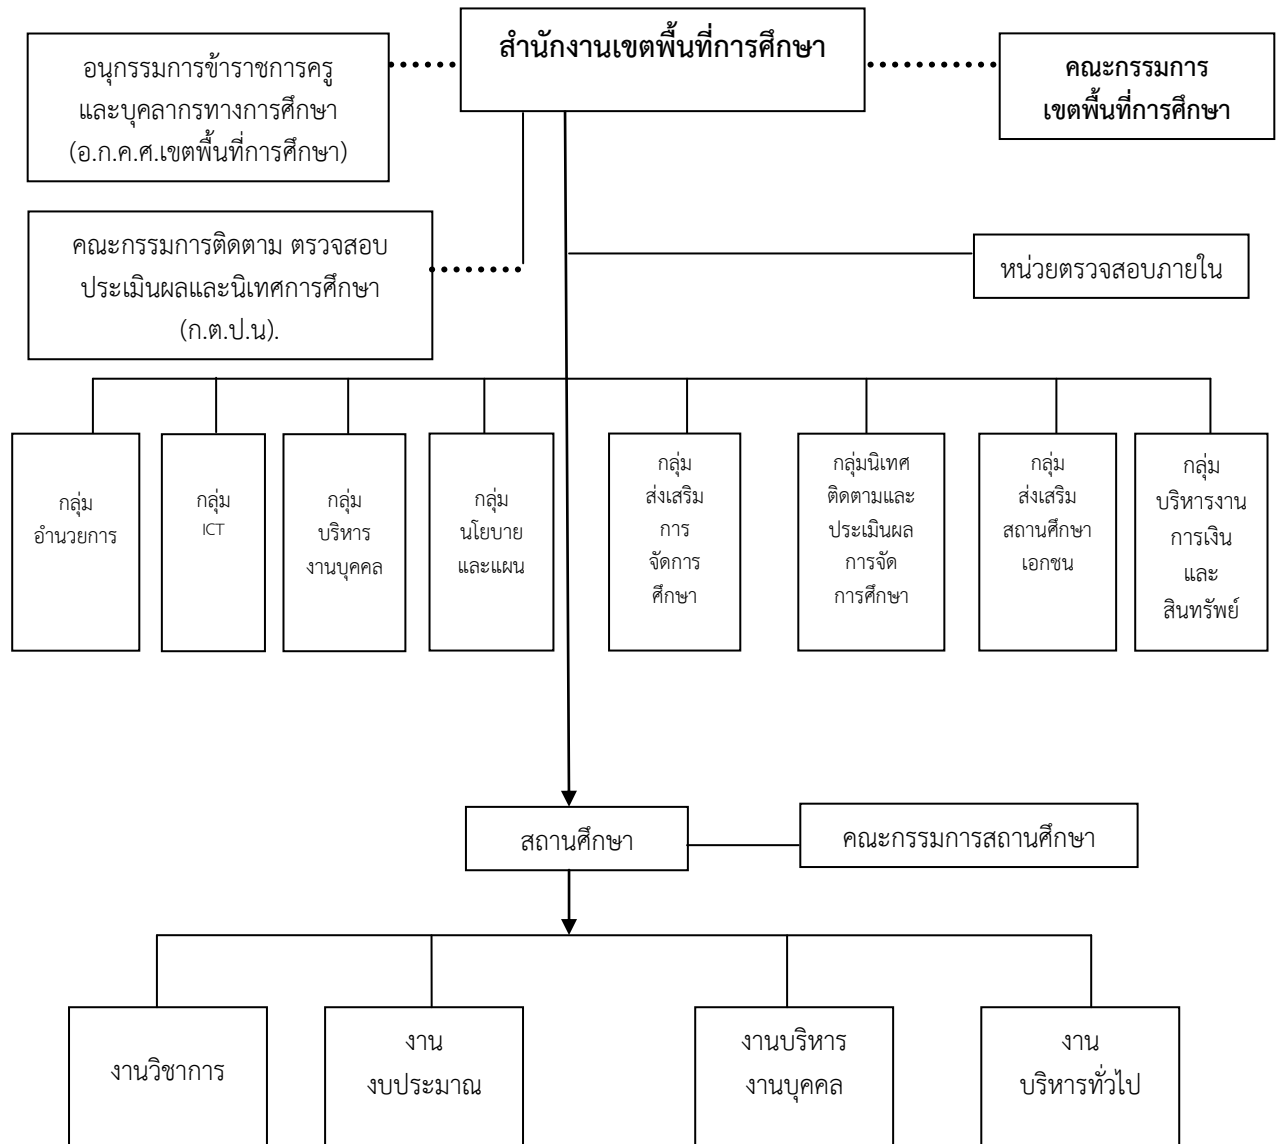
อนุกรรมการข้าราชการครู และบุคลากรทางการศึกษา (อ.ก.ค.ศ.เขตพื้นที่การศึกษา)

สำนักงานเขตพื้นที่การศึกษา

คณะกรรมการ เขตพื้นที่การศึกษา

คณะกรรมการติดตาม ตรวจสอบ ประเมินผลและนิเทศการศึกษา (ก.ต.ป.น).

หน่วยตรวจสอบภายใน

กลุ่ม อำนวยการ

กลุ่ม ICT

กลุ่ม บริหาร งานบุคคล

กลุ่ม นโยบาย และแผน

กลุ่ม ส่งเสริม การ จัดการ ศึกษา

กลุ่มนิเทศ ติดตามและ ประเมินผล การจัด การศึกษา

กลุ่ม ส่งเสริม สถานศึกษา เอกชน

กลุ่ม บริหารงาน การเงิน และ สินทรัพย์

สถานศึกษา

คณะกรรมการสถานศึกษา

งานวิชาการ

งาน งบประมาณ

งานบริหาร งานบุคคล

งาน บริหารทั่วไป